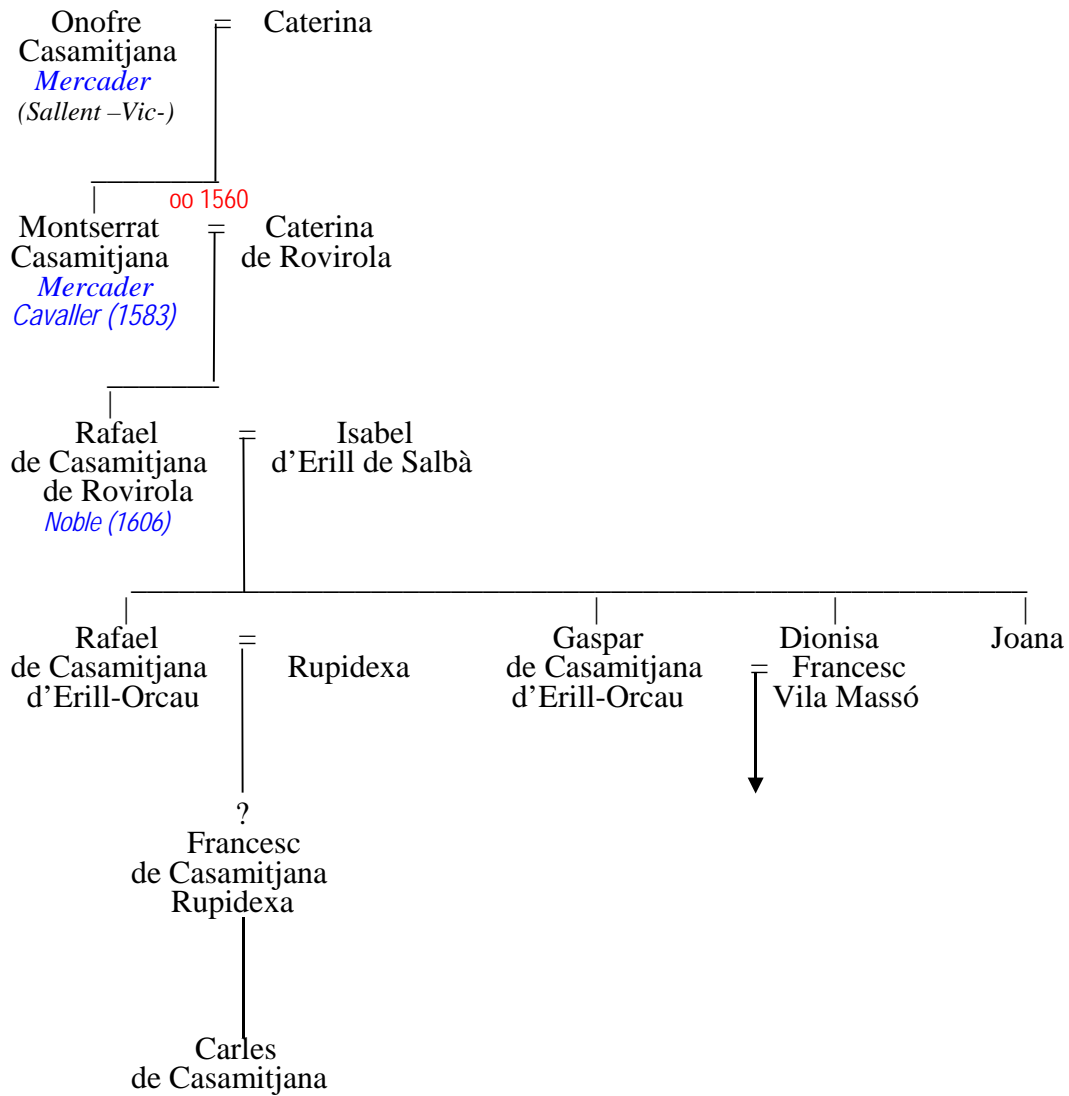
Onofre Casamitjana
Mercader
(Sallent –Vic-)
=
Caterina

oo 1560

Montserrat Casamitjana
Mercader
Cavaller (1583)
=
Caterina de Rovirola

Rafael de Casamitjana de Rovirola
Noble (1606)
=
Isabel d'Erill de Salbà

Rafael de Casamitjana d'Erill-Orcau
=
Rupidexa

Gaspar de Casamitjana d'Erill-Orcau

Dionisa
=
Francesc Vila Massó

Joana

?
Francesc de Casamitjana Rupidexa

Carles de Casamitjana